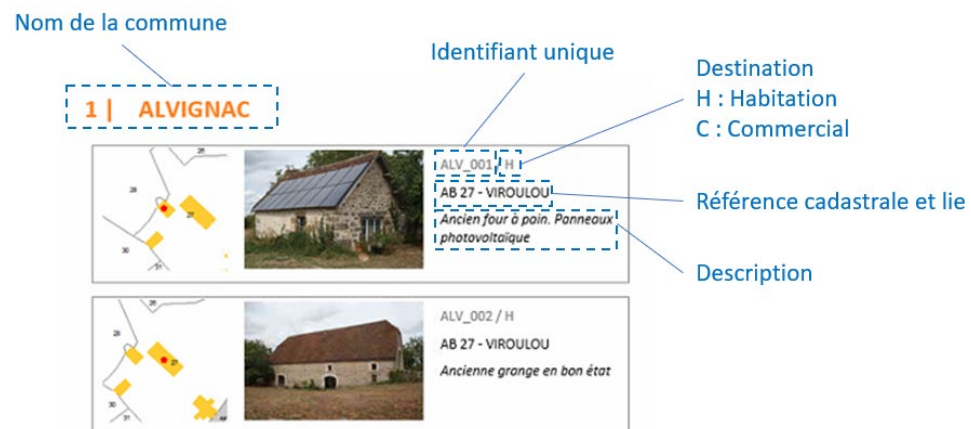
Nom de la commune

Identifiant unique

Destination
H : Habitation
C : Commercial

1 | ALVIGNAC

28
30
31

ALV_001 H

AB 27 - VIROULOU

Ancien four à pain. Panneaux photovoltaïque

Référence cadastrale et lie

Description

28
27
30
31

ALV_002 / H

AB 27 - VIROULOU

Ancienne grange en bon état